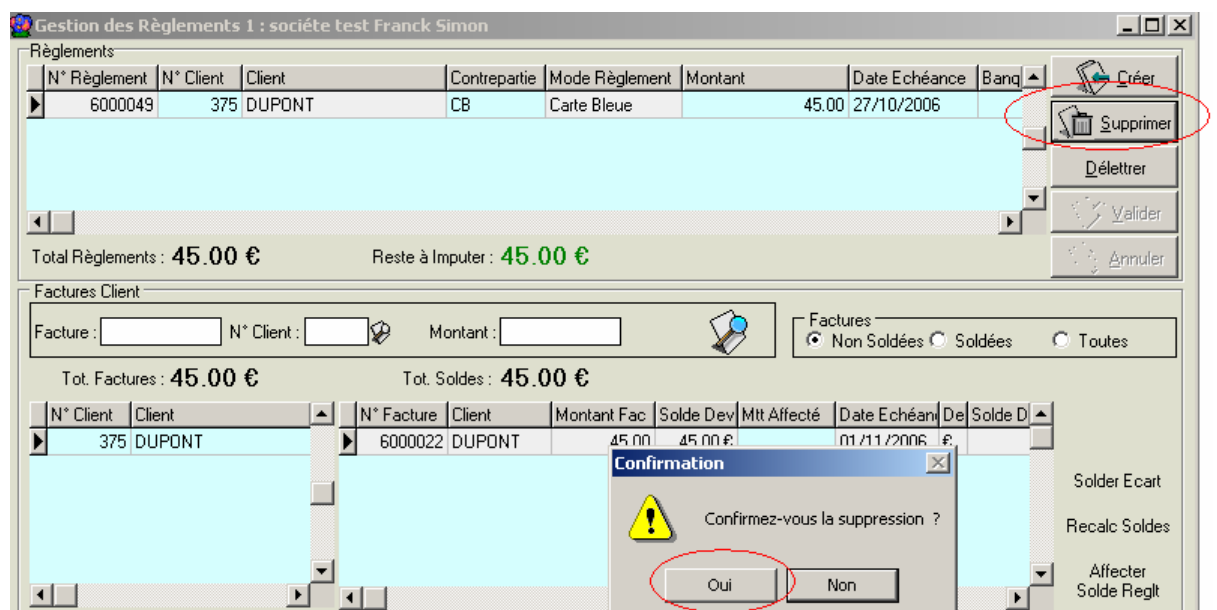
Gestion des Règlements 1 : société test Franck Simon

Règlements

| N° Règlement | N° Client | Client | Contrepartie | Mode Règlement | Montant | Date Echéance | Banq |
|---|---|---|---|---|---|---|---|
| 6000049 | 375 | DUPONT | CB | Carte Bleue | 45.00 | 27/10/2006 | |

Créer
Supprimer
Délettrer
Valider
Annuler

Total Règlements : 45.00 €
Reste à Imputer : 45.00 €

Factures Client

Facture :
N° Client :
Montant :

Factures
Non Soldées
Soldées
Toutes

Tot. Factures : 45.00 €
Tot. Soldes : 45.00 €

| N° Client | Client |
|---|---|
| 375 | DUPONT |

| N° Facture | Client | Montant Fac | Solde Dev | Mtt Affecté | Date Echéan | De | Solde D |
|---|---|---|---|---|---|---|---|
| 6000022 | DUPONT | 45.00 | 45.00 € | | 01/11/2006 | € | |

Confirmation
Confirmez-vous la suppression ?
Oui
Non

Solder Ecart
Recalc Soldes
Affecter Solde Reglt